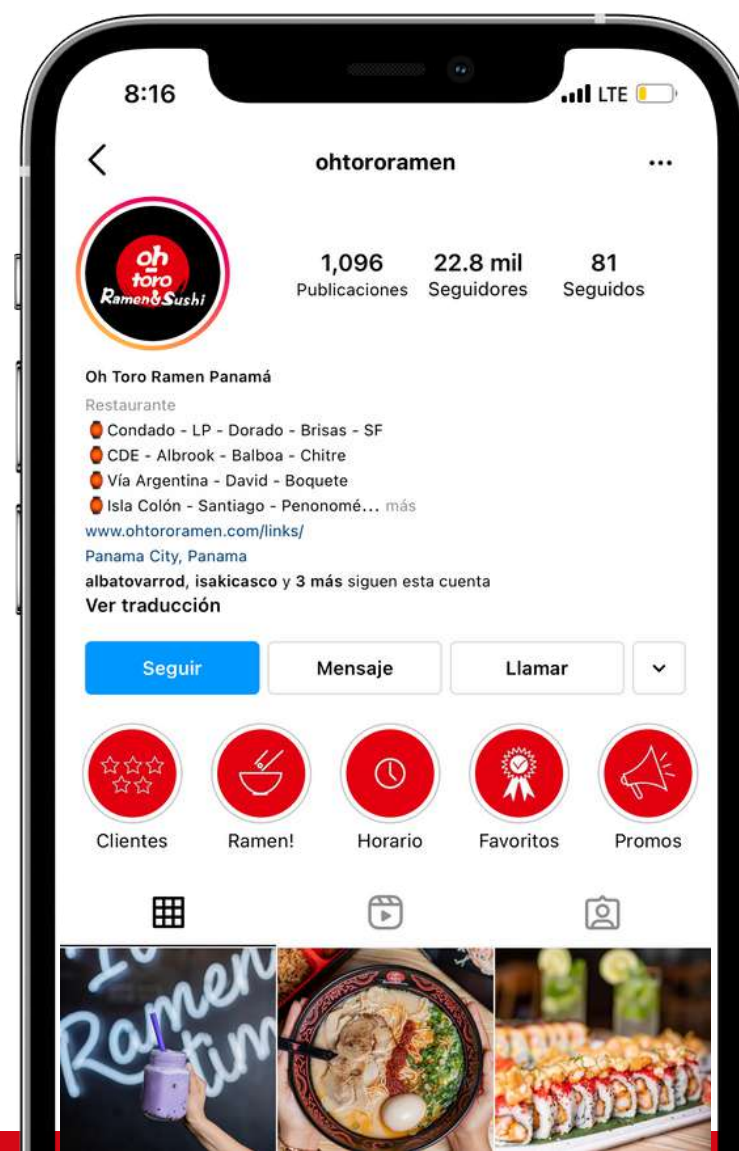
8:16
LTE

<
ohtororamen
...

oh toro Ramen&Sushi

1,096
Publicaciones
22.8 mil
Seguidores
81
Seguidos

Oh Toro Ramen Panamá
Restaurante
Condado - LP - Dorado - Brisas - SF
CDE - Albrook - Balboa - Chitre
Vía Argentina - David - Boquete
Isla Colón - Santiago - Penonomé... más
www.ohtororamen.com/links/
Panama City, Panama
albatovarrod, isakicasco y 3 más siguen esta cuenta
Ver traducción

Seguir
Mensaje
Llamar

Clientes
Ramen!
Horario
Favoritos
Promos

Ramen tim